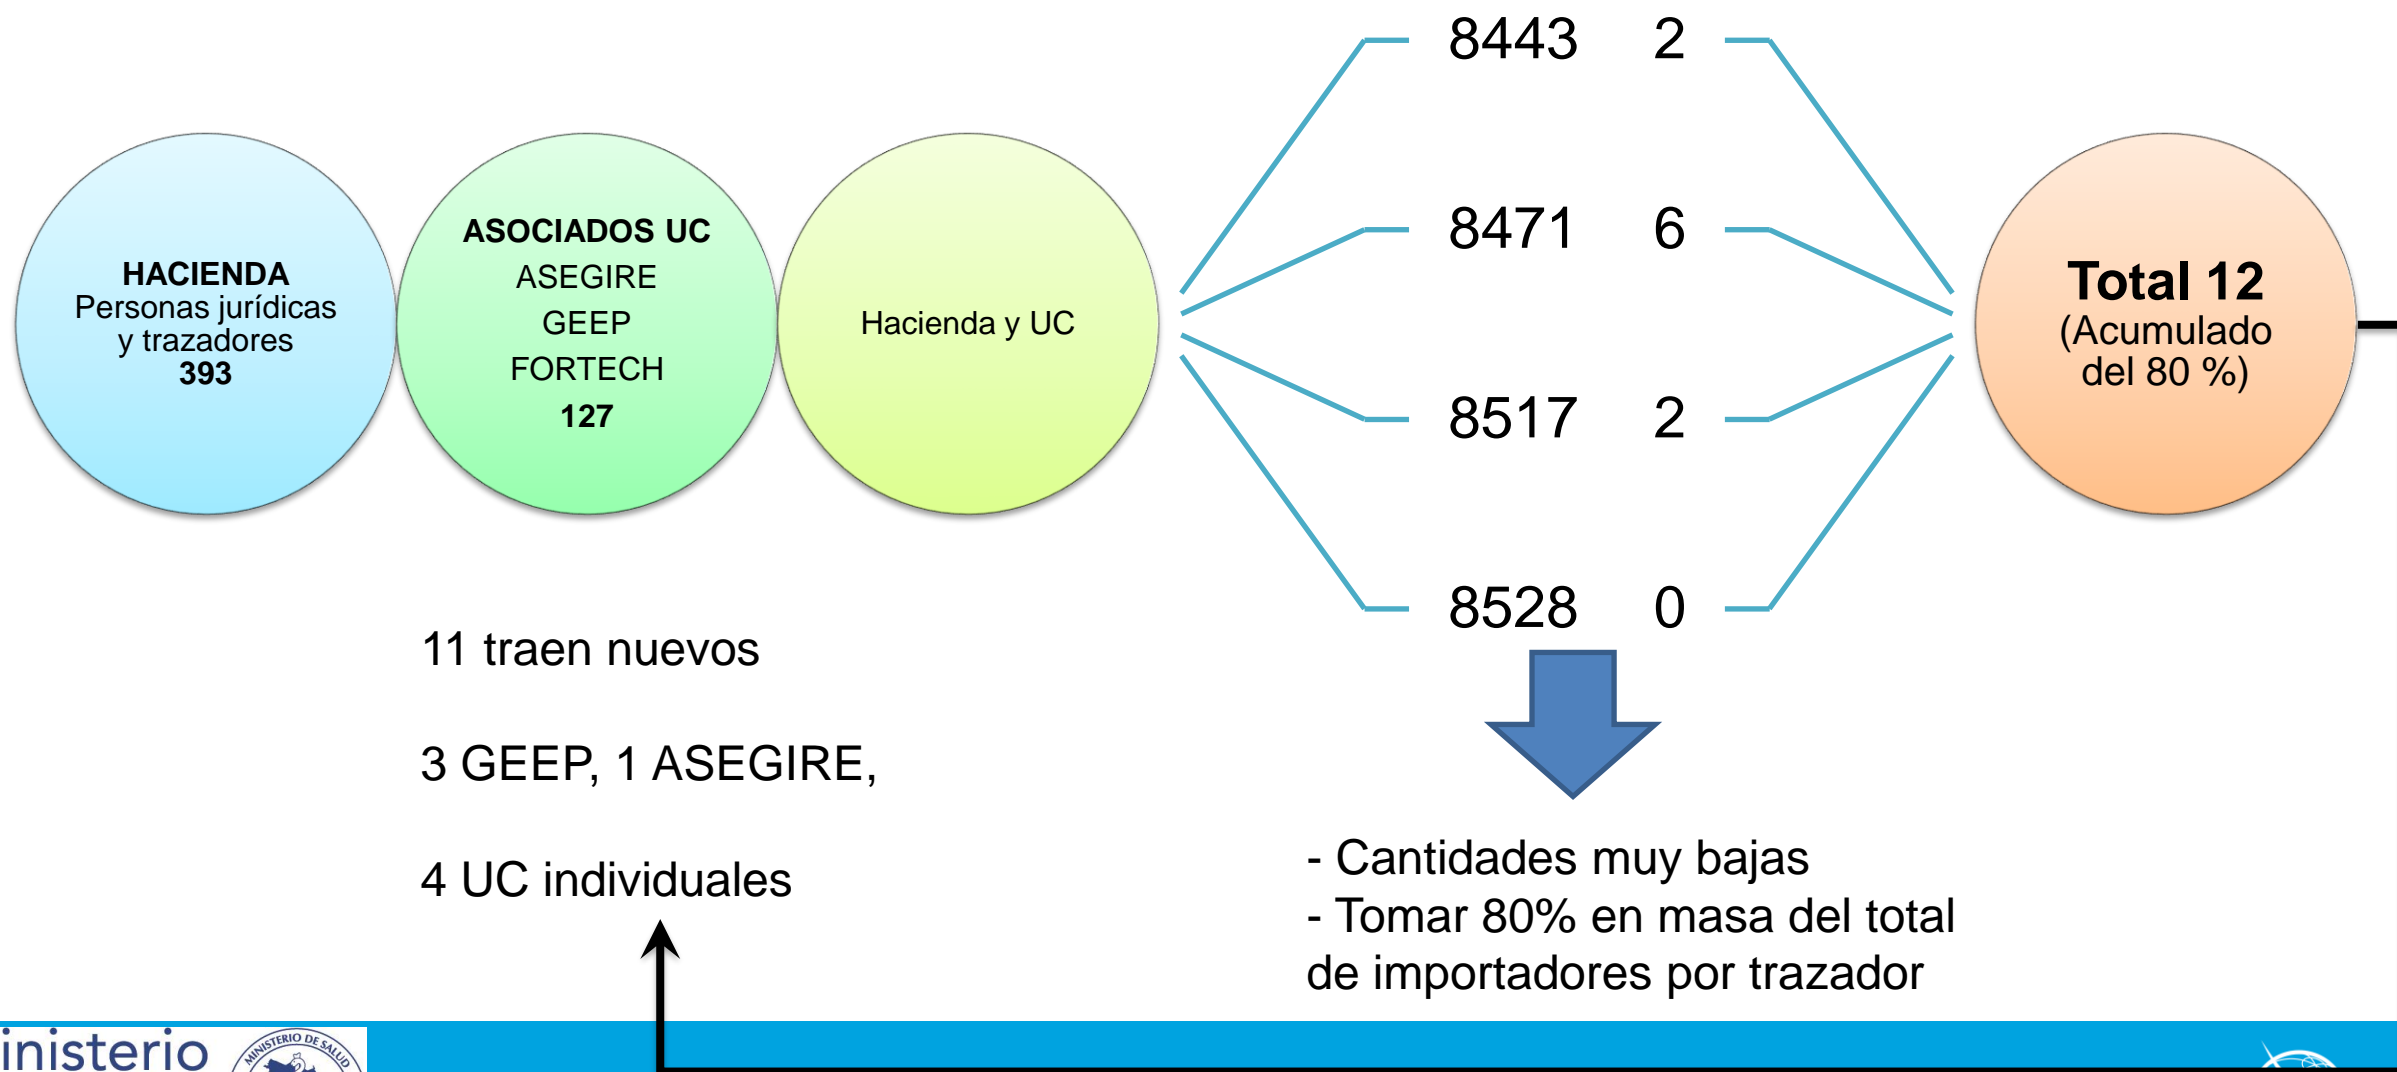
HACIENDA
Personas jurídicas y trazadores
393

ASOCIADOS UC
ASEGIRE
GEEP
FORTECH
127

Hacienda y UC

8443 2
8471 6
8517 2
8528 0

Total 12
(Acumulado del 80 %)

11 traen nuevos

3 GEEP, 1 ASEGIRE,

4 UC individuales

- Cantidades muy bajas
- Tomar 80% en masa del total de importadores por trazador

inisterio
MINISTERIO DE SALUD